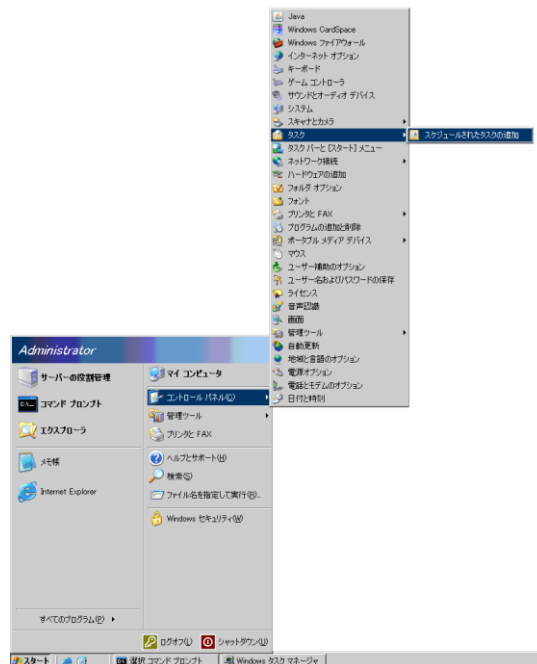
Java
Windows CardSpace
Windows ファイアウォール
インターネット オプション
キーボード
ゲーム コントローラ
サウンドとオーディオ デバイス
システム
スキャナとカメラ
タスク
スケジュールされたタスクの追加
タスク バーと [スタート] メニュー
ネットワーク接続
ハードウェアの追加
フォルダ オプション
フォント
プリンタと FAX
プログラムの追加と削除
ポータブル メディア デバイス
マウス
ユーザー補助のオプション
ユーザー名およびパスワードの保存
ライセンス
音声認識
画面
管理ツール
自動更新
地域と言語のオプション
電源オプション
電話とモデムのオプション
日付と時刻

Administrator
サーバーの役割管理
コマンド プロンプト
エクスプローラ
メモ帳
Internet Explorer
マイ コンピュータ
コントロール パネル(C)
管理ツール
プリンタと FAX
ヘルプとサポート(H)
検索(S)
ファイル名を指定して実行(R)...
Windows セキュリティ(W)
すべてのプログラム(P)
ログオフ(L)
シャットダウン(U)
スタート
選択 コマンド プロンプト
Windows タスク マネージャ